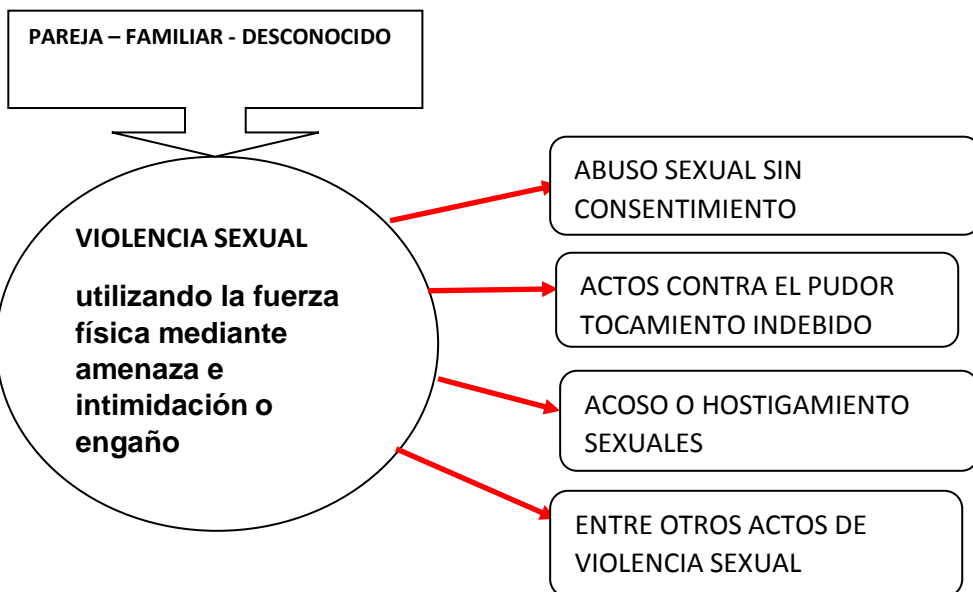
PAREJA – FAMILIAR - DESCONOCIDO

VIOLENCIA SEXUAL

utilizando la fuerza física mediante amenaza e intimidación o engaño

ABUSO SEXUAL SIN CONSENTIMIENTO

ACTOS CONTRA EL PUDOR TOCAMIENTO INDEBIDO

ACOSO O HOSTIGAMIENTO SEXUALES

ENTRE OTROS ACTOS DE VIOLENCIA SEXUAL